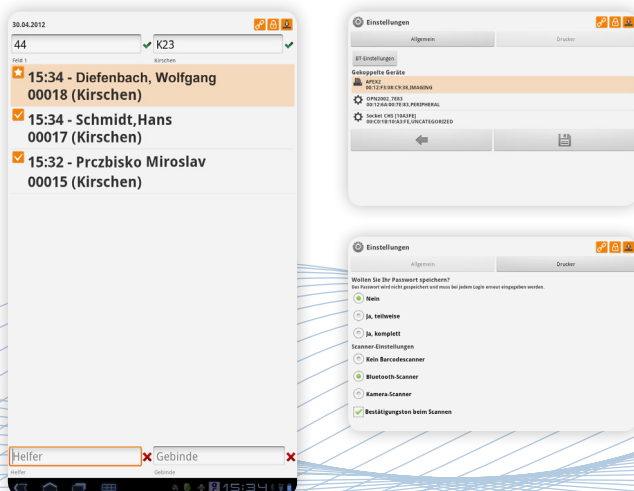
30.04.2012

44

Feld 1

K23

Kirschen

15:34 - Diefenbach, Wolfgang
00018 (Kirschen)

15:34 - Schmidt,Hans
00017 (Kirschen)

15:32 - Prczbisko Miroslav
00015 (Kirschen)

Helfer

Helfer

Gebinde

Gebinde

15:34

Einstellungen

Allgemein

Drucker

BT-Einstellungen

Gekoppelte Geräte

APEX2
00:12:F3:0R:C9:38,IMAGING

OPN2002_7E83
00:12:6A:80:78:83,PERIPHERAL

Socket CHS [10A3FE]
00:C0:1B:10:A3:FE,UNCATEGORIZED

Einstellungen

Allgemein

Drucker

Wollen Sie Ihr Passwort speichern?
Das Passwort wird nicht gespeichert und muss bei jedem Login erneut eingegeben werden.

Nein

Ja, teilweise

Ja, komplett

Scanner-Einstellungen

Kein Barcodescanner

Bluetooth-Scanner

Kamera-Scanner

Bestätigungston beim Scannen